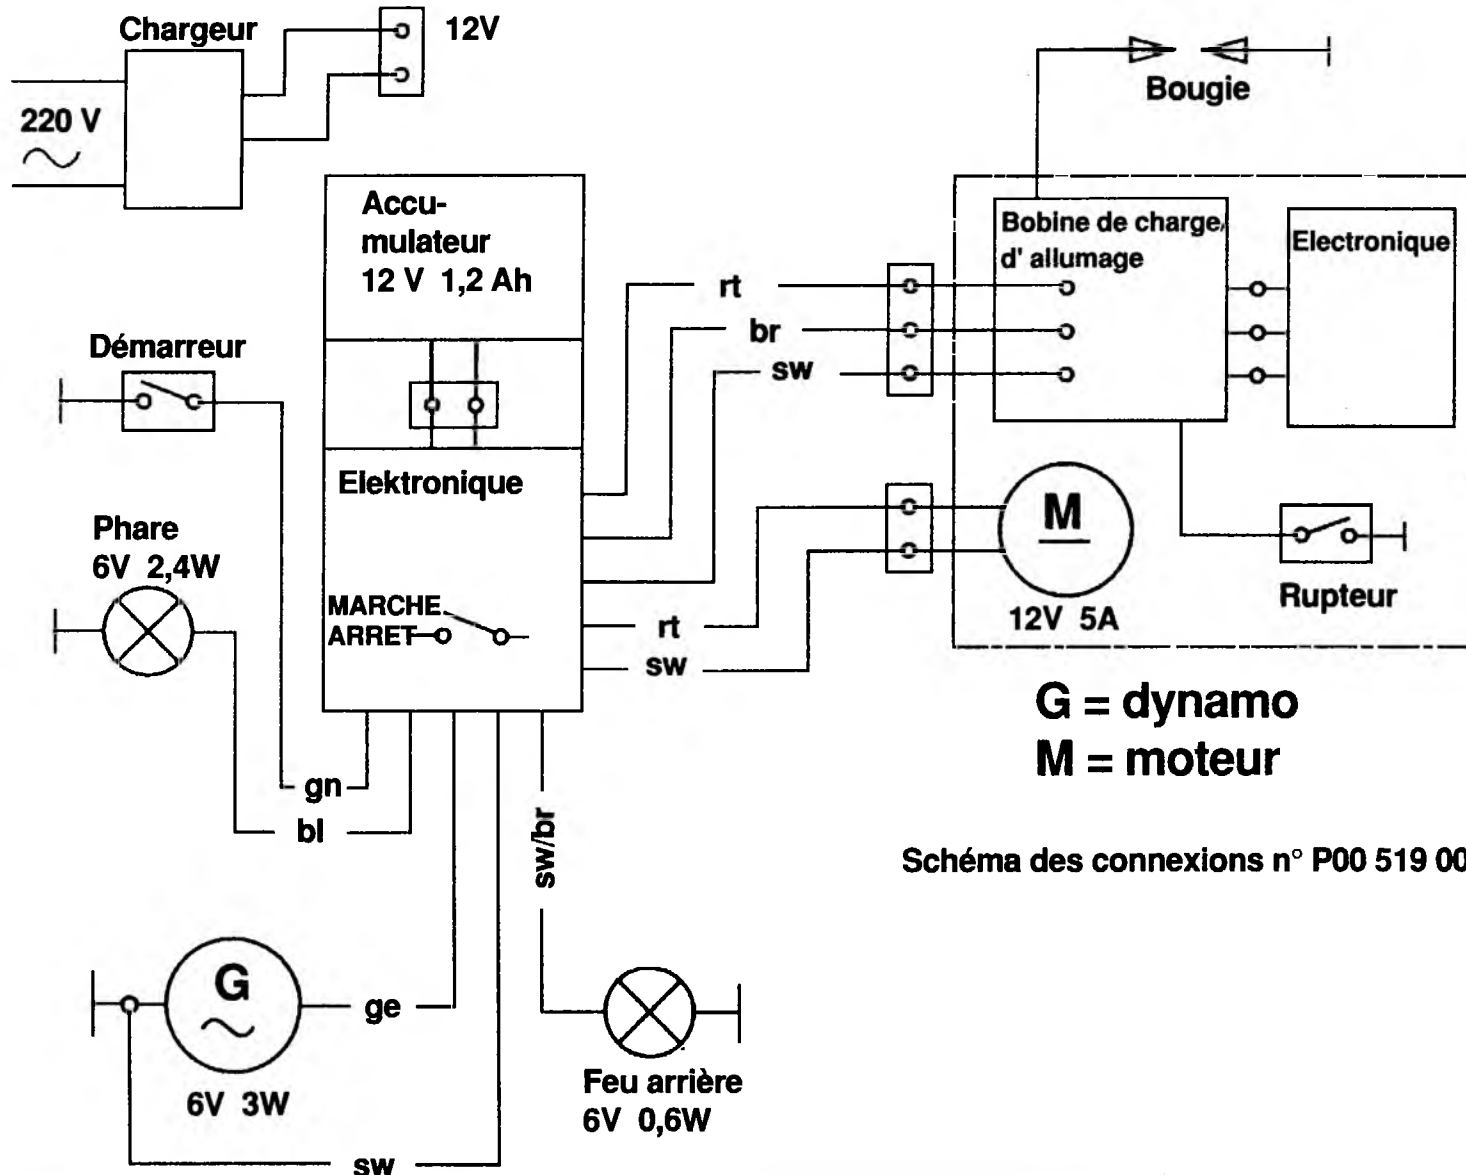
Chargeur

12V

220 V
$\sim$

Accumulateur
12 V 1,2 Ah

Bougie

Bobine de charge/ d' allumage

Electronique

rt

br

sw

Démarreur

Elektronique

Phare
6V 2,4W

MARCHE
ARRET

rt

sw

M

12V 5A

Rupteur

G = dynamo
M = moteur

gn

bl

sw/br

Schéma des connexions n° P00 519 00

G
$\sim$

6V 3W

ge

Feu arrière
6V 0,6W

sw